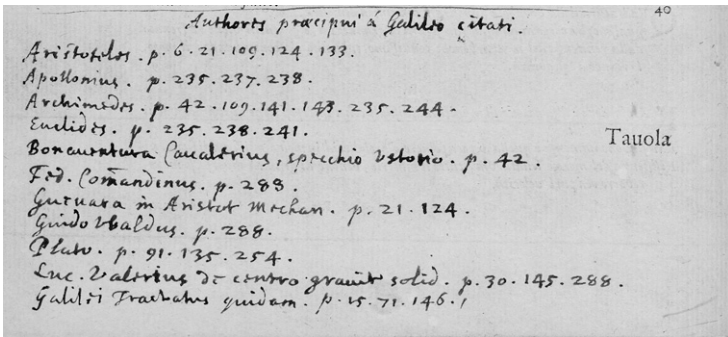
Authores præcipui á Galileo citati.

40

Aristoteles. p. 6. 21. 109. 124. 133.
Apollonius. p. 235. 237. 238.
Archimedes. p. 42. 109. 141. 148. 235. 244.
Euclides. p. 235. 238. 241.
Bonauentura Caualerius, specchio Vstorio. p. 42.
Fed. Comandinus. p. 288.
Gueuara in Aristot. Mechan. p. 21. 124.
Guido Vbaldus. p. 288.
Plato. p. 91. 135. 254.
Luc. Valerius de centro grauit. solid. p. 30. 145. 288.
Galilei Tractatus quidam. p. 15. 71. 146.

Tauola